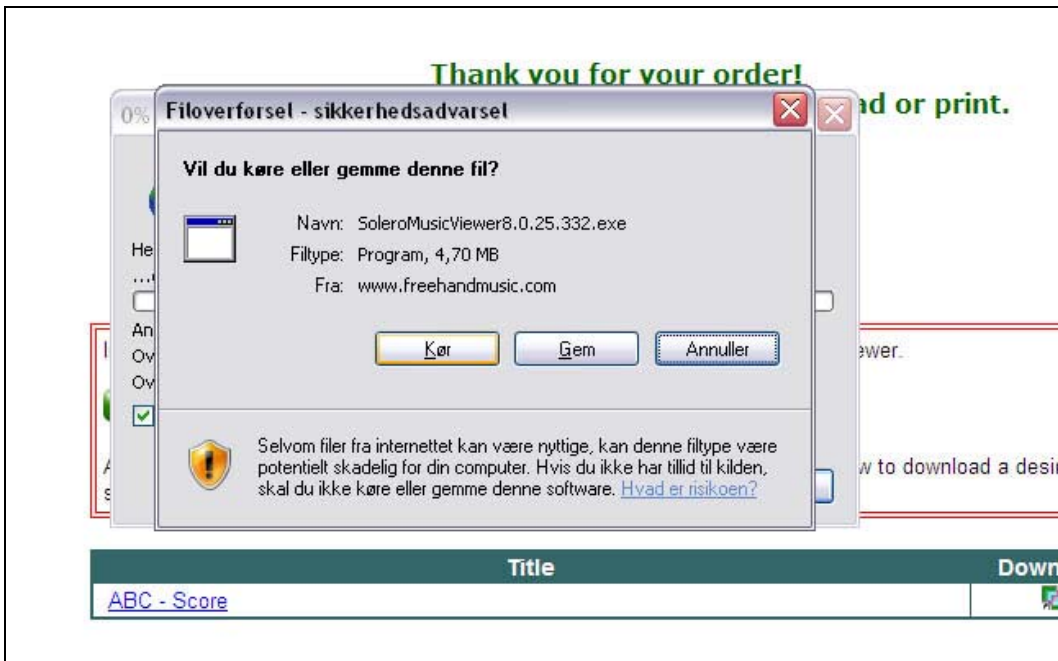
Thank you for your order!

0%

ad or print.

He

...

An

Ov

Ov

ewer.

A

s

w to download a desi

Filoverførsel - sikkerhedsadvarsel

Vil du køre eller gemme denne fil?

Navn: SoleroMusicViewer8.0.25.332.exe

Filtype: Program, 4,70 MB

Fra: www.freehandmusic.com

Kør

Gem

Annuller

Selvom filer fra internettet kan være nyttige, kan denne filtype være potentielt skadelig for din computer. Hvis du ikke har tillid til kilden, skal du ikke køre eller gemme denne software. Hvad er risikoen?

| Title | Down |
|---|---|
| ABC - Score | |